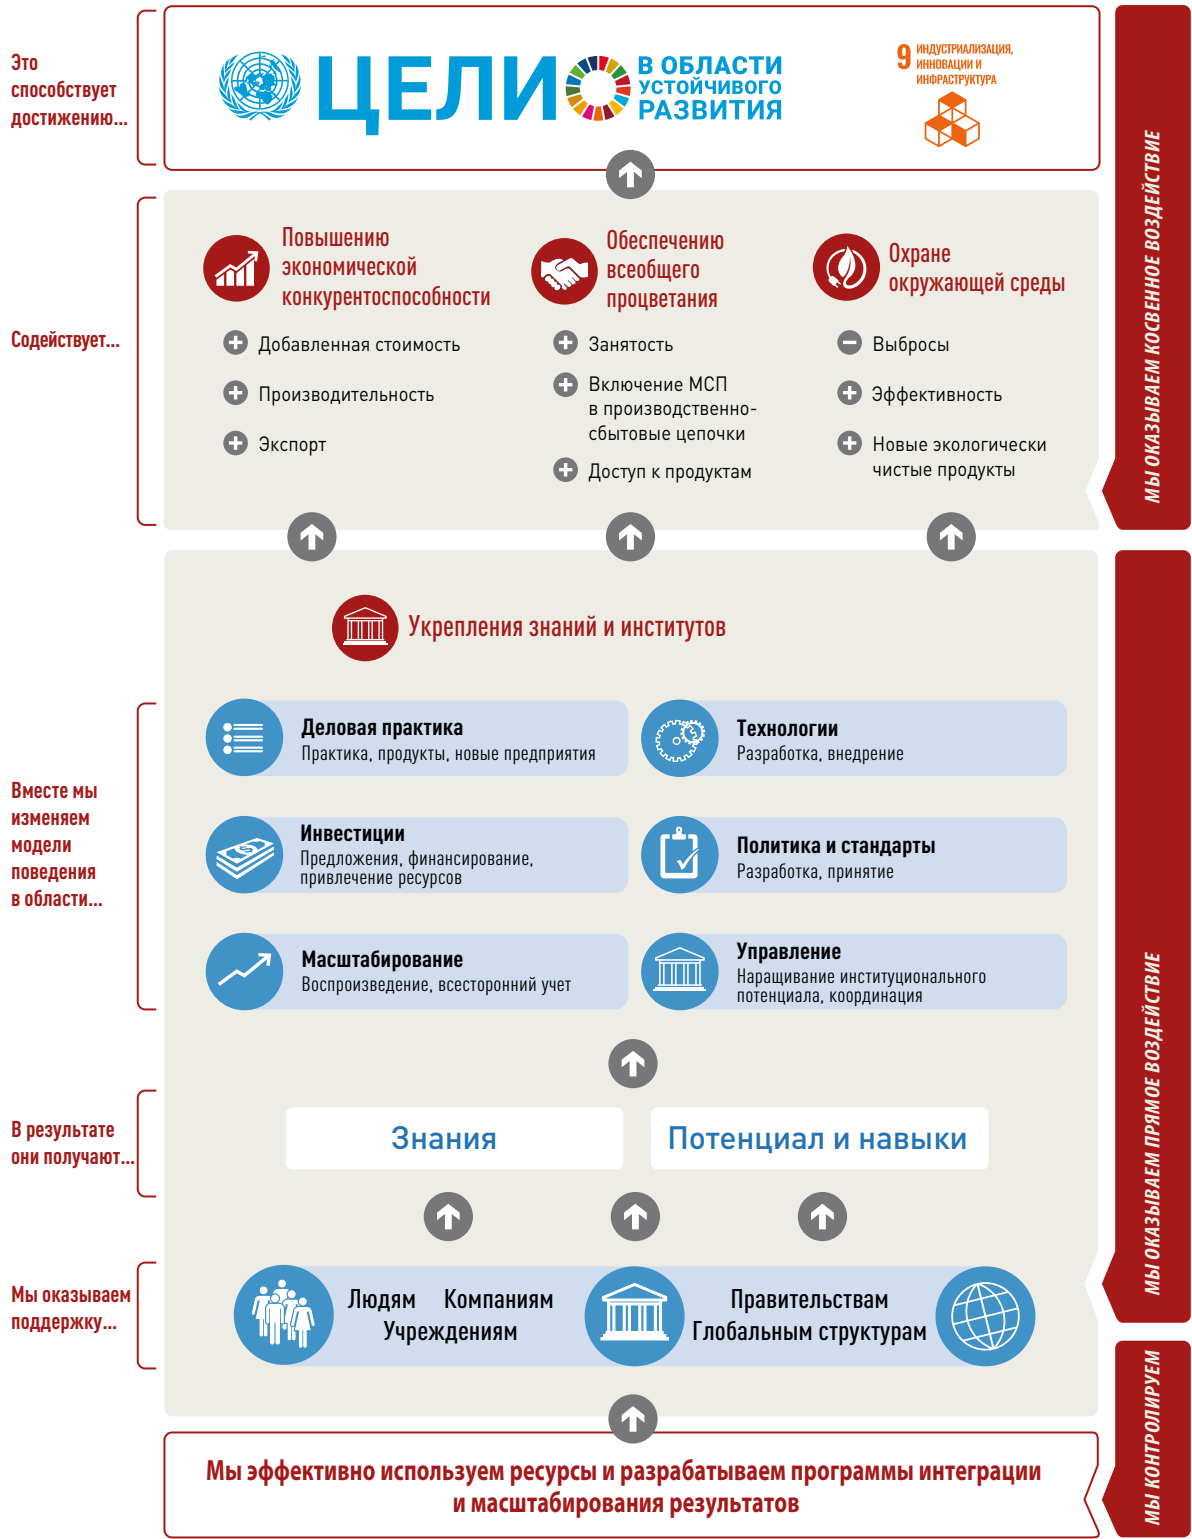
Это способствует достижению...

ЦЕЛИ В ОБЛАСТИ УСТОЙЧИВОГО РАЗВИТИЯ

9 ИНДУСТРИАЛИЗАЦИЯ, ИННОВАЦИИ И ИНФРАСТРУКТУРА

МЫ ОКАЗЫВАЕМ КОСВЕННОЕ ВОЗДЕЙСТВИЕ

Содействует...

Повышению экономической конкурентоспособности
Добавленная стоимость
Производительность
Экспорт

Обеспечению всеобщего процветания
Занятость
Включение МСП в производственно-сбытовые цепочки
Доступ к продуктам

Охране окружающей среды
Выбросы
Эффективность
Новые экологически чистые продукты

Укрепления знаний и институтов

Вместе мы изменяем модели поведения в области...

Деловая практика
Практика, продукты, новые предприятия

Технологии
Разработка, внедрение

Инвестиции
Предложения, финансирование, привлечение ресурсов

Политика и стандарты
Разработка, принятие

Масштабирование
Воспроизведение, всесторонний учет

Управление
Наращивание институционального потенциала, координация

МЫ ОКАЗЫВАЕМ ПРЯМОЕ ВОЗДЕЙСТВИЕ

В результате они получают...

Знания

Потенциал и навыки

Мы оказываем поддержку...

Людям Компаниям Учреждениям

Правительствам Глобальным структурам

Мы эффективно используем ресурсы и разрабатываем программы интеграции и масштабирования результатов

МЫ КОНТРОЛИРУЕМ